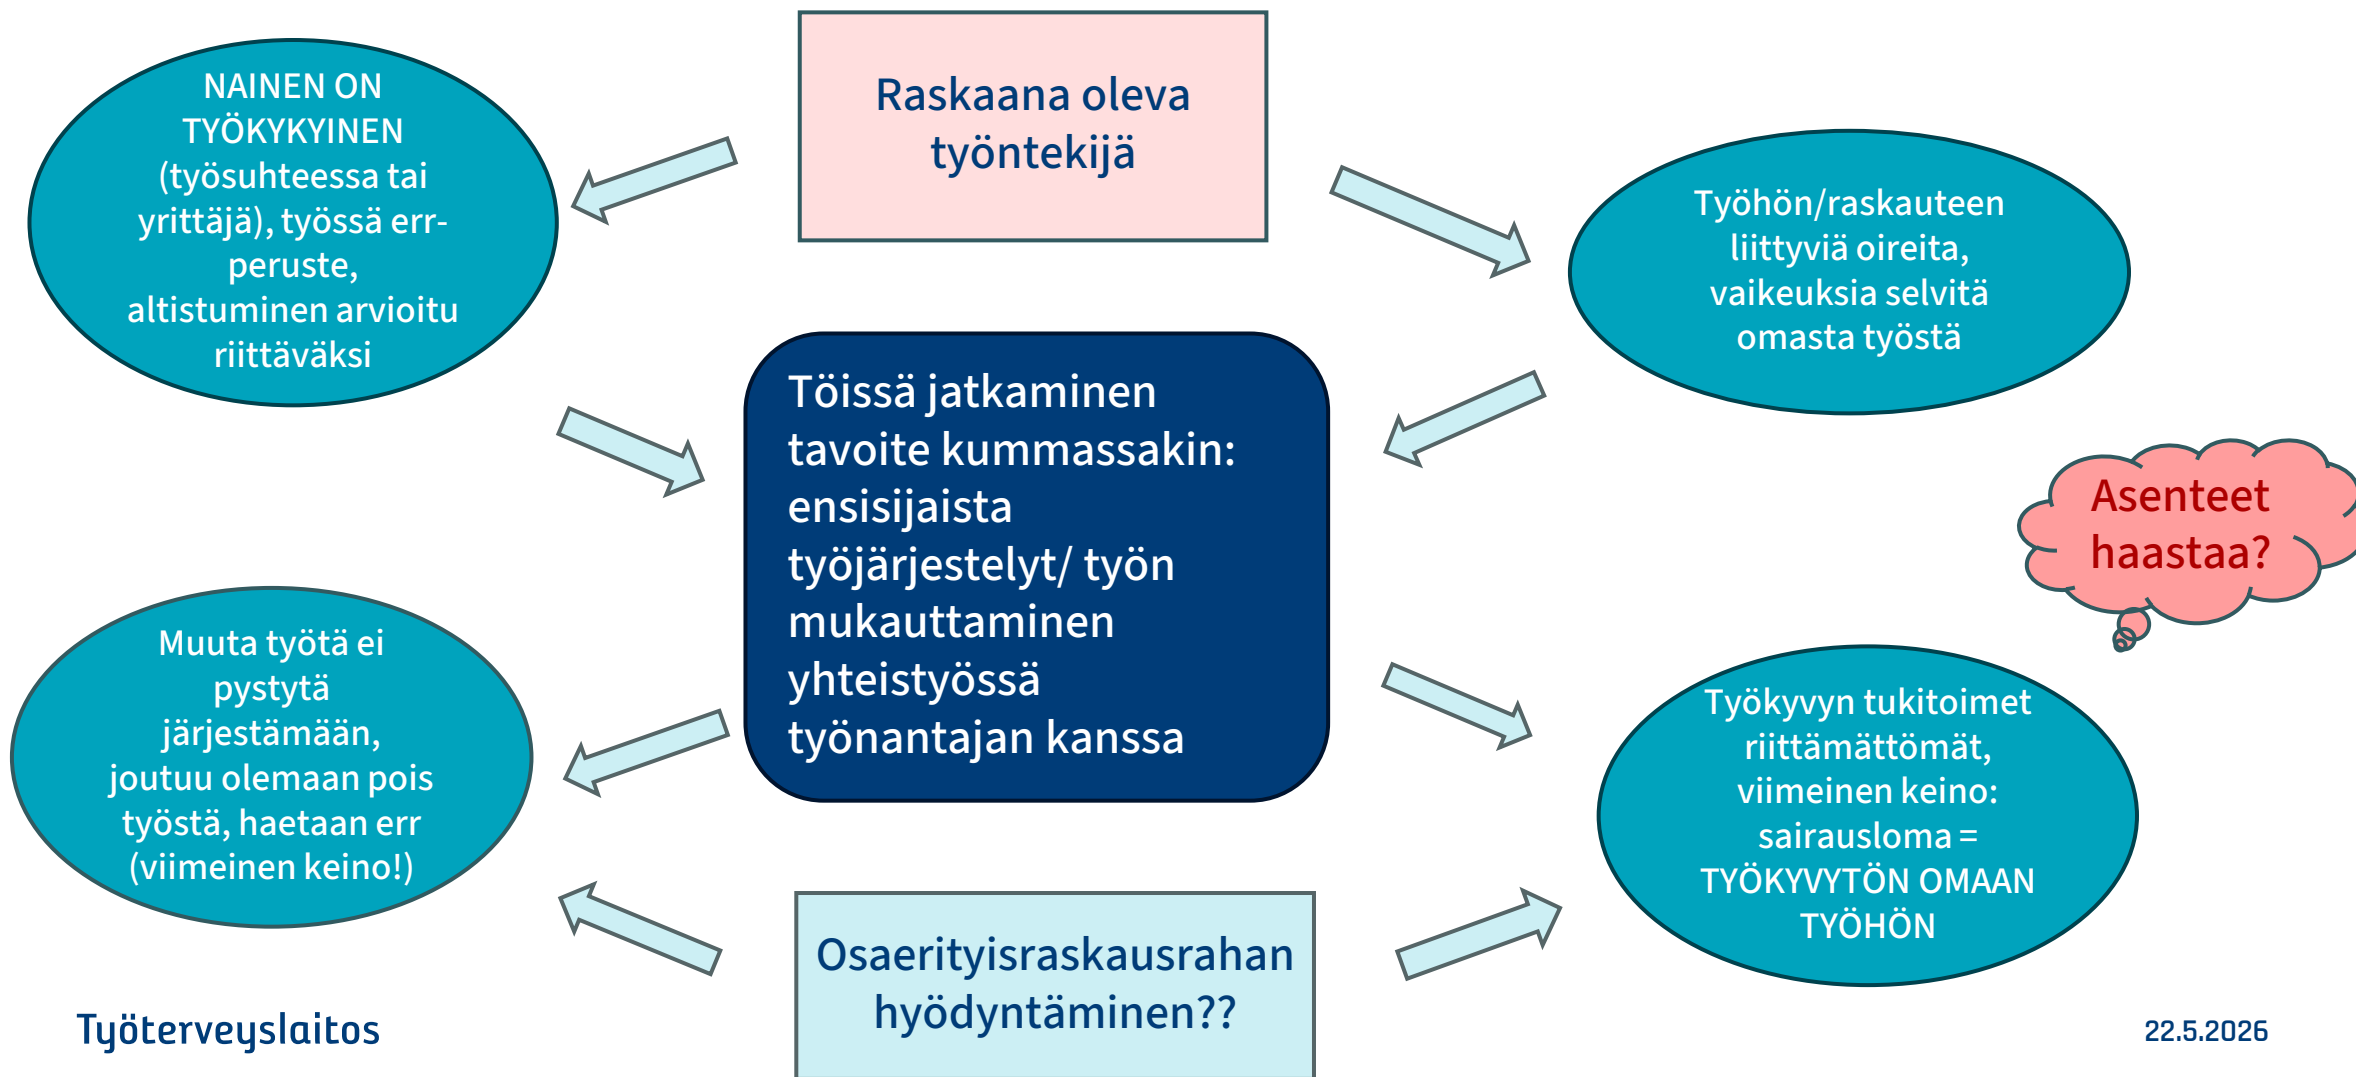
Raskaana oleva työntekijä

NAINEN ON TYÖKYKYINEN (työsuhteessa tai yrittäjä), työssä err-peruste, altistuminen arvioitu riittäväksi

Työhön/raskauteen liittyviä oireita, vaikeuksia selvitä omasta työstä

Töissä jatkaminen tavoite kummassakin: ensisijaista työjärjestelyt/ työn mukauttaminen yhteistyössä työnantajan kanssa

Asenteet haastaa?

Muuta työtä ei pystytä järjestämään, joutuu olemaan pois työstä, haetaan err (viimeinen keino!)

Työkyvyn tukitoimet riittämättömät, viimeinen keino: sairausloma = TYÖKYVYTÖN OMAAN TYÖHÖN

Osaerityisraskausrahan hyödyntäminen??

Työterveyslaitos

22.5.2026